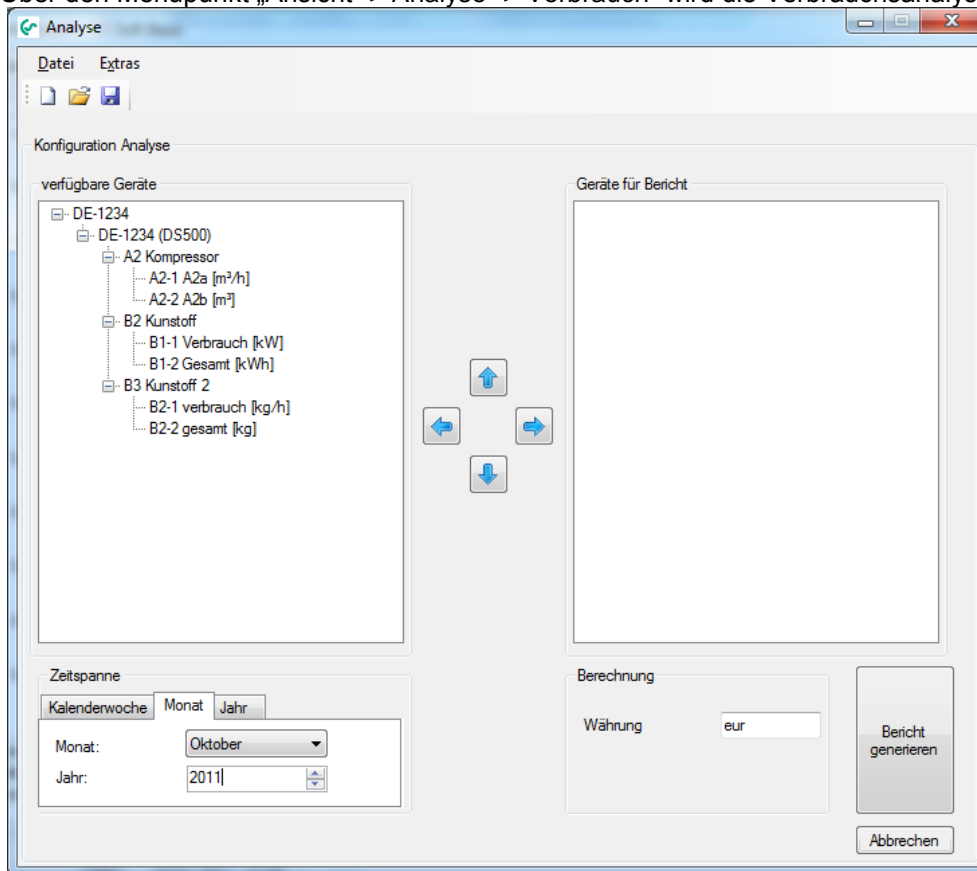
Analyse

Datei Extras

Konfiguration Analyse

verfügbare Geräte

DE-1234
DE-1234 (DS500)
A2 Kompressor
A2-1 A2a [m³/h]
A2-2 A2b [m³]
B2 Kunstoff
B1-1 Verbrauch [kW]
B1-2 Gesamt [kWh]
B3 Kunstoff 2
B2-1 verbrauch [kg/h]
B2-2 gesamt [kg]

Geräte für Bericht

Zeitspanne

Kalenderwoche Monat Jahr

Monat: Oktober

Jahr: 2011

Berechnung

Währung eur

Bericht generieren

Abbrechen